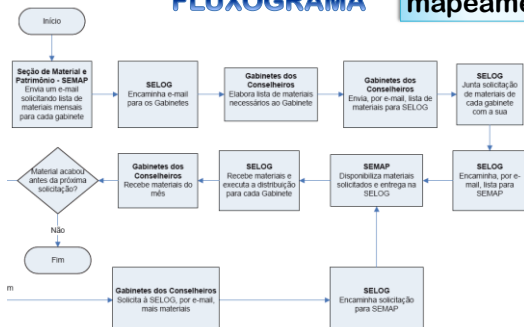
FLUXOGRAMA

mapeame

Início

Seção de Material e Patrimônio - SEMAP
Envia um e-mail solicitando lista de materiais mensais para cada gabinete

SELOG
Encaminha e-mail para os Gabinetes

Gabinetes dos Conselheiros
Elabora lista de materiais necessários ao Gabinete

Gabinetes dos Conselheiros
Envia, por e-mail, lista de materiais para SELOG

SELOG
Junta solicitação de materiais de cada gabinete com a sua

SELOG
Encaminha, por e-mail, lista para SEMAP

SEMAP
Disponibiliza materiais solicitados e entrega na SELOG

SELOG
Recebe materiais e executa a distribuição para cada Gabinete

Gabinetes dos Conselheiros
Recebe materiais do mês

Material acabou antes da próxima solicitação?

Não

Fim

m

Gabinetes dos Conselheiros
Solicita à SELOG, por e-mail, mais materiais

SELOG
Encaminha solicitação para SEMAP